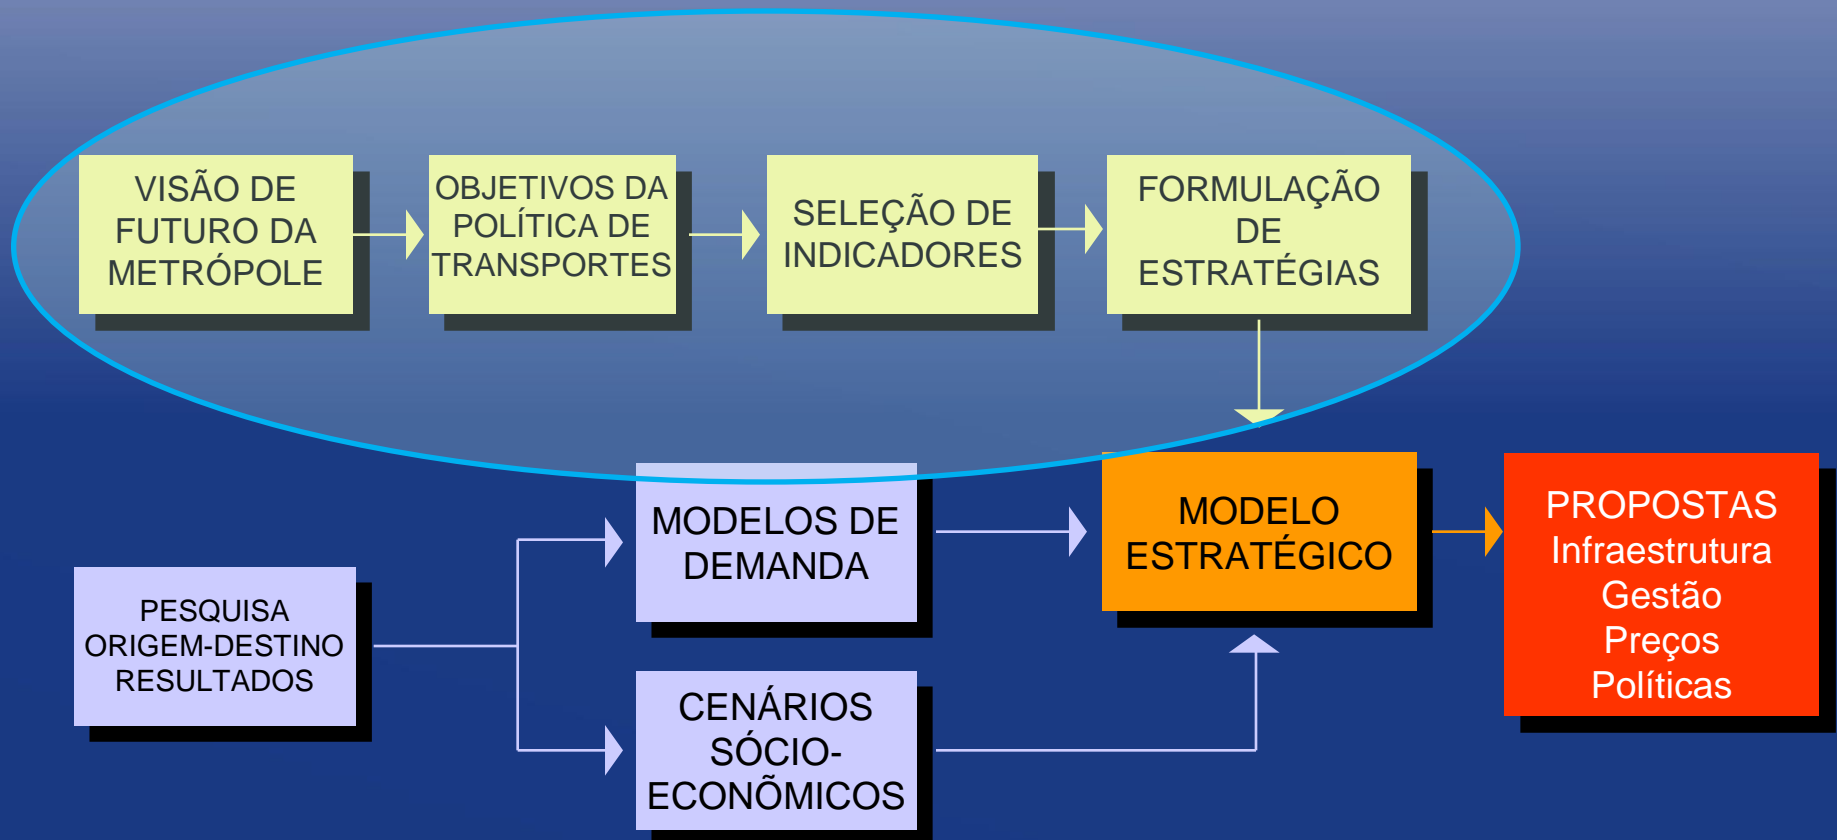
VISÃO DE FUTURO DA METRÓPOLE

OBJETIVOS DA POLÍTICA DE TRANSPORTES

SELEÇÃO DE INDICADORES

FORMULAÇÃO DE ESTRATÉGIAS

MODELOS DE DEMANDA

MODELO ESTRATÉGICO

PROPOSTAS
Infraestrutura
Gestão
Preços
Políticas

PESQUISA ORIGEM-DESTINO RESULTADOS

CENÁRIOS SÓCIO-ECONÔMICOS